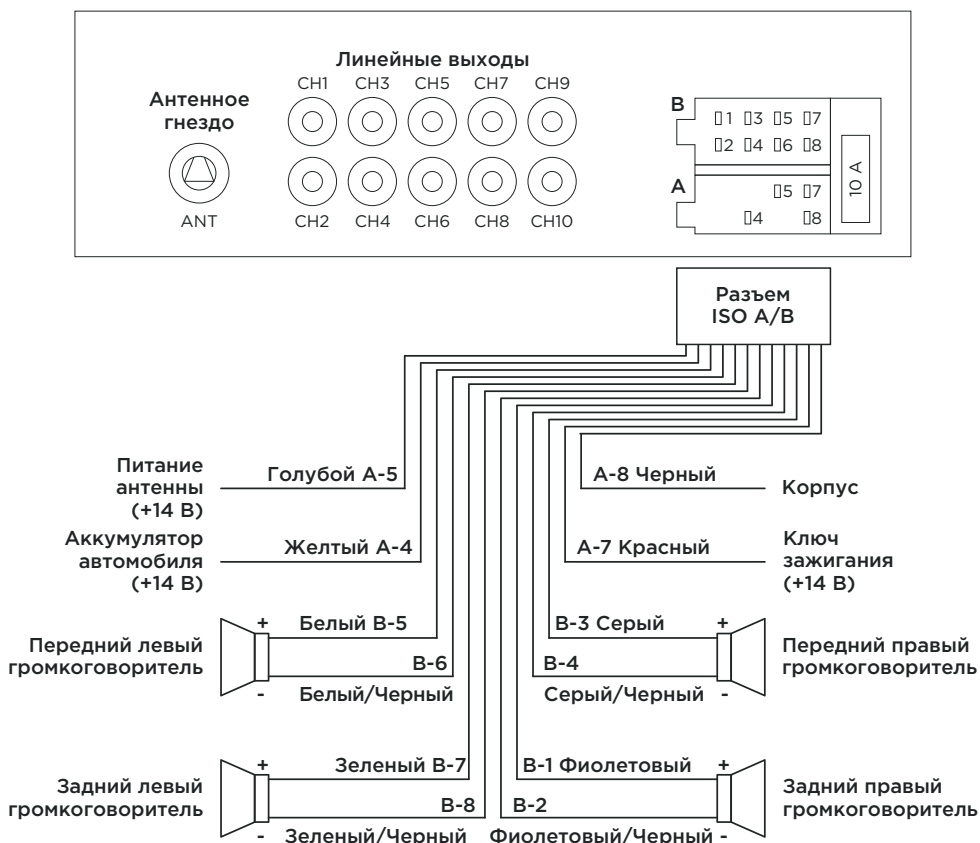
Линейные выходы

Антенное гнездо

ANT

CH1 CH3 CH5 CH7 CH9

CH2 CH4 CH6 CH8 CH10

B
1 3 5 7
2 4 6 8

A
5 7
4 8

10 A

Разъем ISO A/B

Питание антенны (+14 В)

Голубой A-5

Аккумулятор автомобиля (+14 В)

Желтый A-4

A-8 Черный

Корпус

A-7 Красный

Ключ зажигания (+14 В)

Передний левый громкоговоритель

+

Белый B-5

B-6

-

Белый/Черный

B-3 Серый

+

B-4

Серый/Черный

-

Передний правый громкоговоритель

Задний левый громкоговоритель

+

Зеленый B-7

B-8

-

Зеленый/Черный

B-1 Фиолетовый

+

B-2

Фиолетовый/Черный

-

Задний правый громкоговоритель